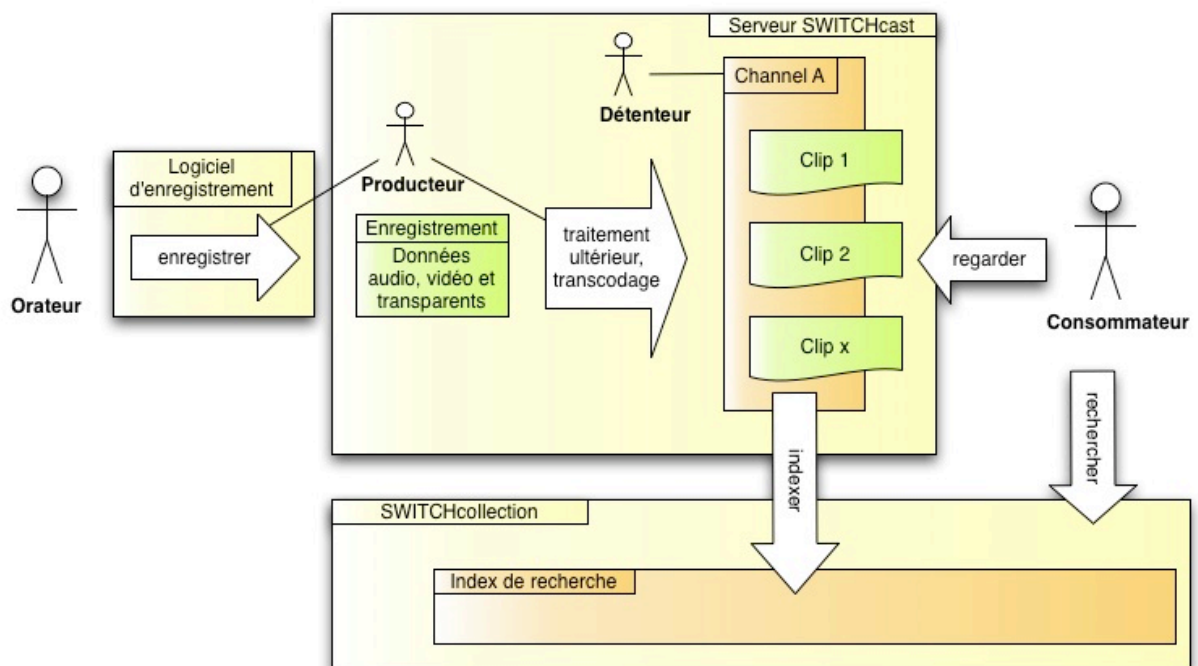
Serveur SWITCHcast

Détenteur

Channel A

Logiciel d'enregistrement

Producteur

Clip 1

enregistrer

Enregistrement

Données audio, vidéo et transparents

traitement ultérieur, transcodage

Clip 2

regarder

Orateur

Clip x

Consommateur

indexer

rechercher

SWITCHcollection

Index de recherche